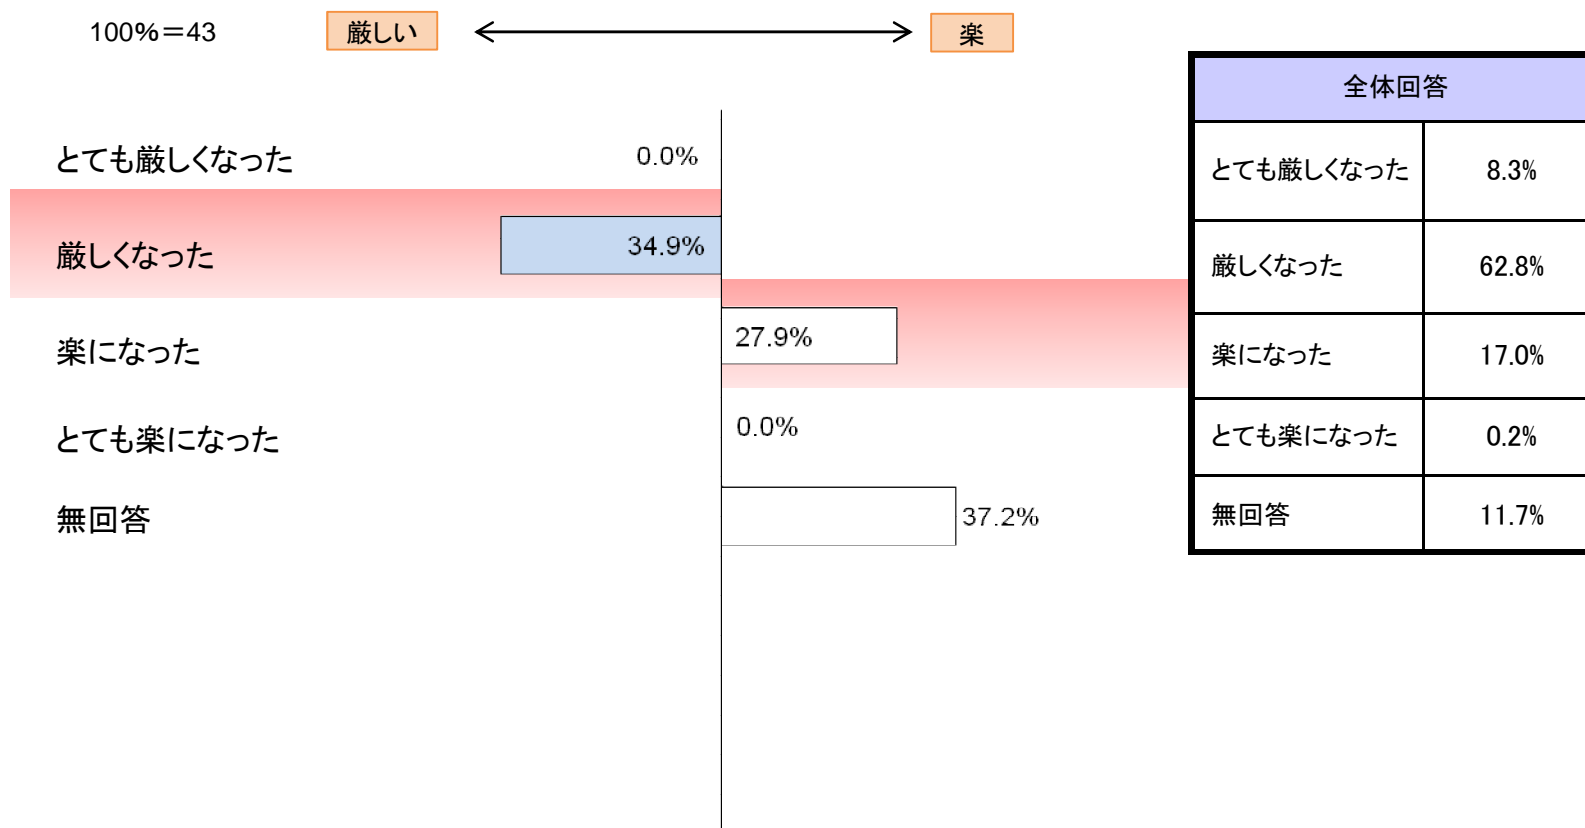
100%＝43 厳しい 楽

とても厳しくなった 0.0%

厳しくなった 34.9%

楽になった 27.9%

とても楽になった 0.0%

無回答 37.2%

| 全体回答 | |
|---|---|
| とても厳しくなった | 8.3% |
| 厳しくなった | 62.8% |
| 楽になった | 17.0% |
| とても楽になった | 0.2% |
| 無回答 | 11.7% |